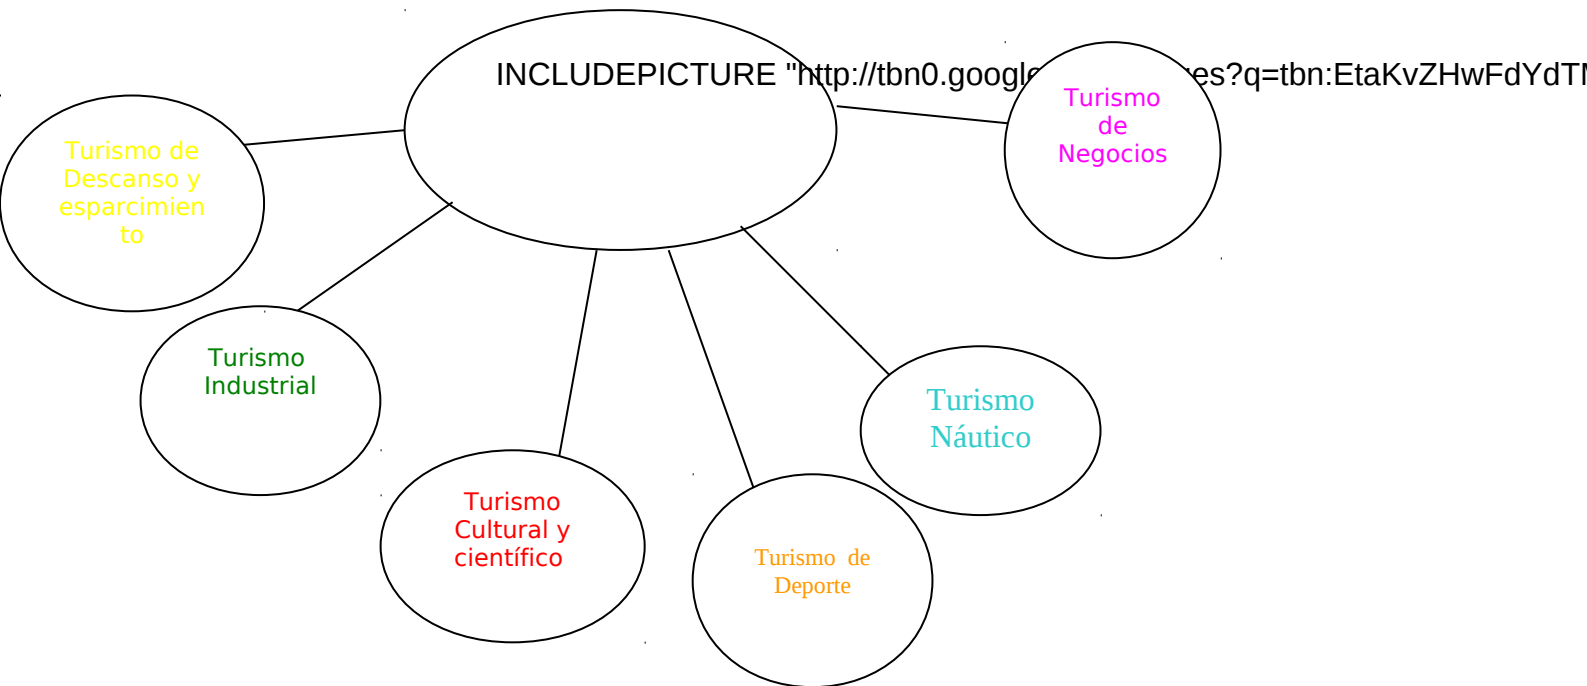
INCLUDEPICTURE "http://tbn0.googl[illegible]es?q=tbn:EtaKvZHwFdYdT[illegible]

Turismo de Negocios

Turismo de Descanso y esparcimiento

Turismo Industrial

Turismo Náutico

Turismo Cultural y científico

Turismo de Deporte